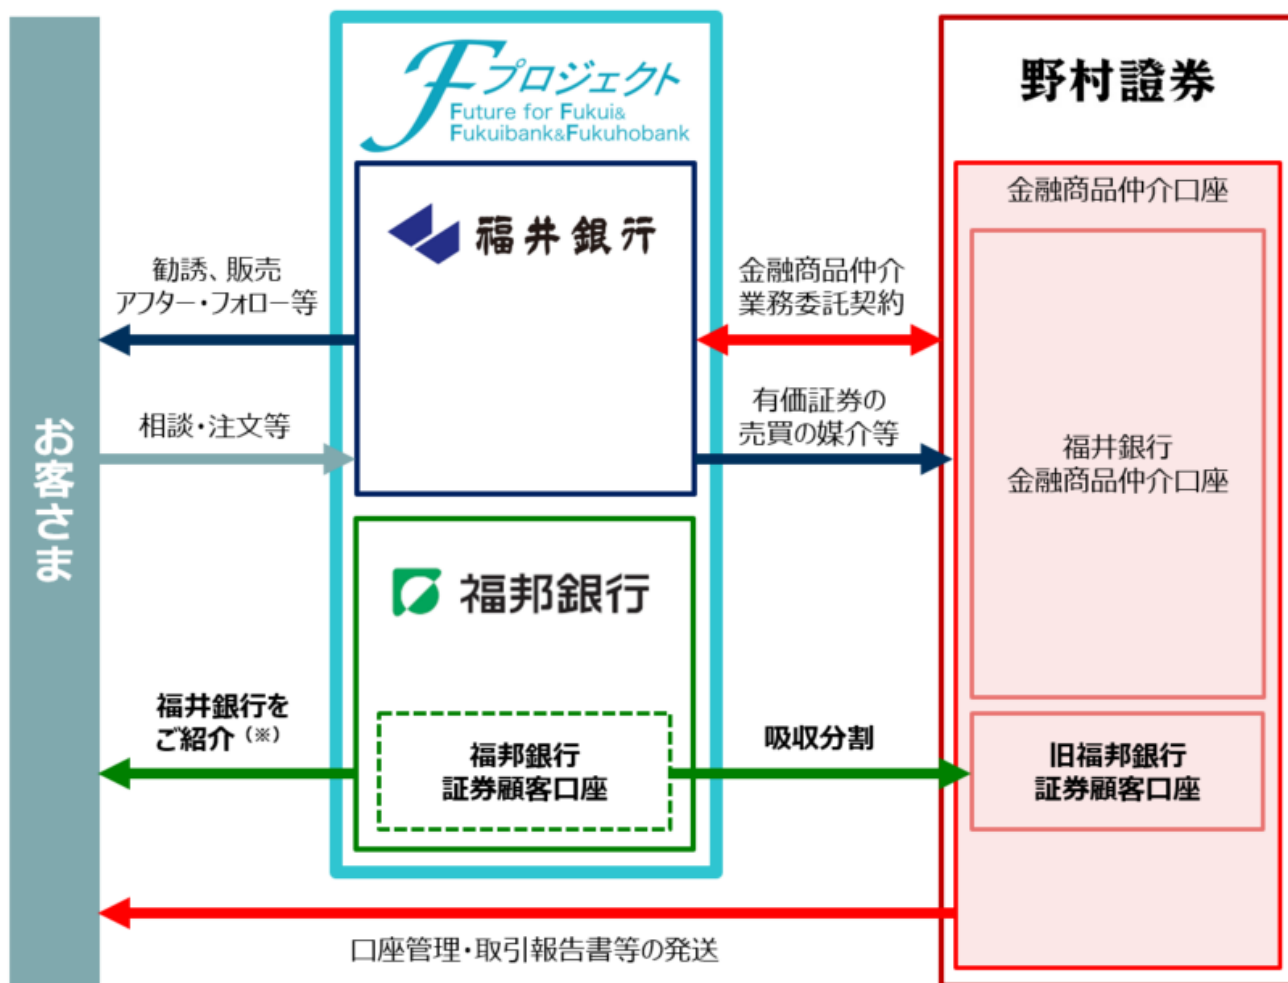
お客さま

Fプロジェクト
Future for Fukui& Fukuibank&Fukuhobank

福井銀行

福邦銀行

福邦銀行
証券顧客口座

野村證券

金融商品仲介口座

福井銀行
金融商品仲介口座

旧福邦銀行
証券顧客口座

勧誘、販売
アフター・フォロー等

相談・注文等

福井銀行を
ご紹介（※）

金融商品仲介
業務委託契約

有価証券の
売買の媒介等

吸収分割

口座管理・取引報告書等の発送